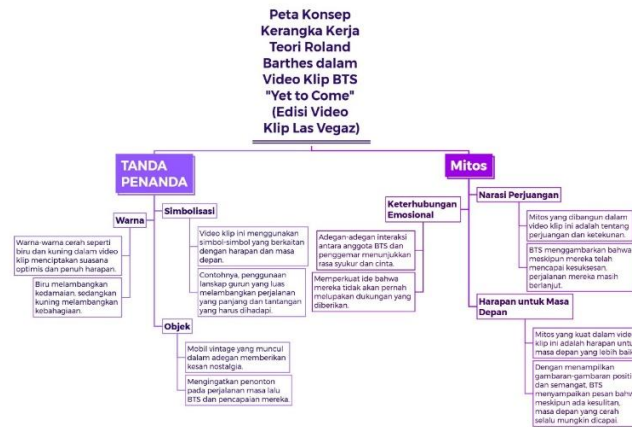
Peta Konsep Kerangka Kerja Teori Roland Barthes dalam Video Klip BTS "Yet to Come" (Edisi Video Klip Las Vegaz)

TANDA PENANDA

Warna

Warna-warna cerah seperti biru dan kuning dalam video klip menciptakan suasana optimis dan penuh harapan.

Biru melambangkan kedamaian, sedangkan kuning melambangkan kebahagiaan.

Simbolisasi

Video klip ini menggunakan simbol-simbol yang berkaitan dengan harapan dan masa depan.

Contohnya, penggunaan lanskap gurun yang luas melambangkan perjalanan yang panjang dan tantangan yang harus dihadapi.

Objek

Mobil vintage yang muncul dalam adegan memberikan kesan nostalgia.

Mengingatkan penonton pada perjalanan masa lalu BTS dan pencapaian mereka.

Mitos

Keterhubungan Emosional

Adegan-adegan interaksi antara anggota BTS dan penggemar menunjukkan rasa syukur dan cinta.

Memperkuat ide bahwa mereka tidak akan pernah melupakan dukungan yang diberikan.

Narasi Perjuangan

Mitos yang dibangun dalam video klip ini adalah tentang perjuangan dan ketekunan.

BTS menggambarkan bahwa meskipun mereka telah mencapai kesuksesan, perjalanan mereka masih berlanjut.

Harapan untuk Masa Depan

Mitos yang kuat dalam video klip ini adalah harapan untuk masa depan yang lebih baik.

Dengan menampilkan gambaran-gambaran positif dan semangat, BTS menyampaikan pesan bahwa meskipun ada kesulitan, masa depan yang cerah selalu mungkin dicapai.